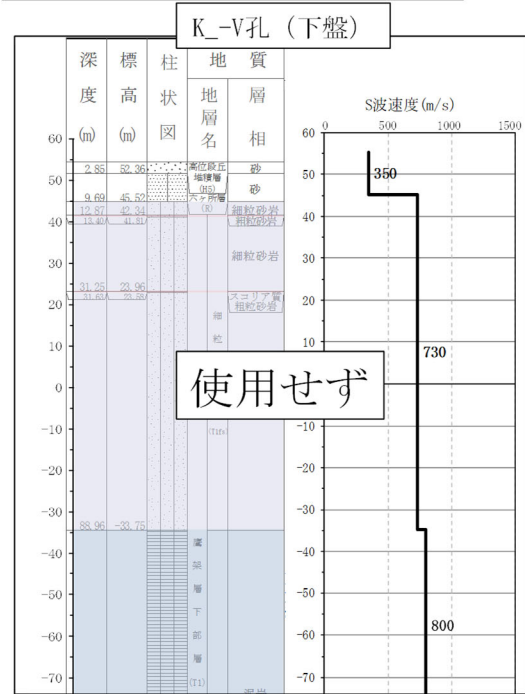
K_-V孔 (下盤)

| 深度 (m) | 標高 (m) | 柱状図 | 地層名 | 層相 |
|---|---|---|---|---|
| 2.85 | 52.36 | | 高位段丘堆積層 (HS) | 砂 |
| 9.69 | 45.52 | | 六ヶ所層 (R) | 砂 |
| 12.87 | 42.34 | | | 細粒砂岩 |
| 13.40 | 41.81 | | | |
| | | | | 細粒砂岩 |
| 31.25 | 23.96 | | | スコリア質細粒砂岩 |
| 31.63 | 23.58 | | 細粒 (Tifs) | |
| 88.96 | -33.75 | | 鷹架層下部層 (T1) | |

S波速度(m/s)

0 500 1000 1500

60 50 40 30 20 10 0 -10 -20 -30 -40 -50 -60 -70

350

730

800

使用せず